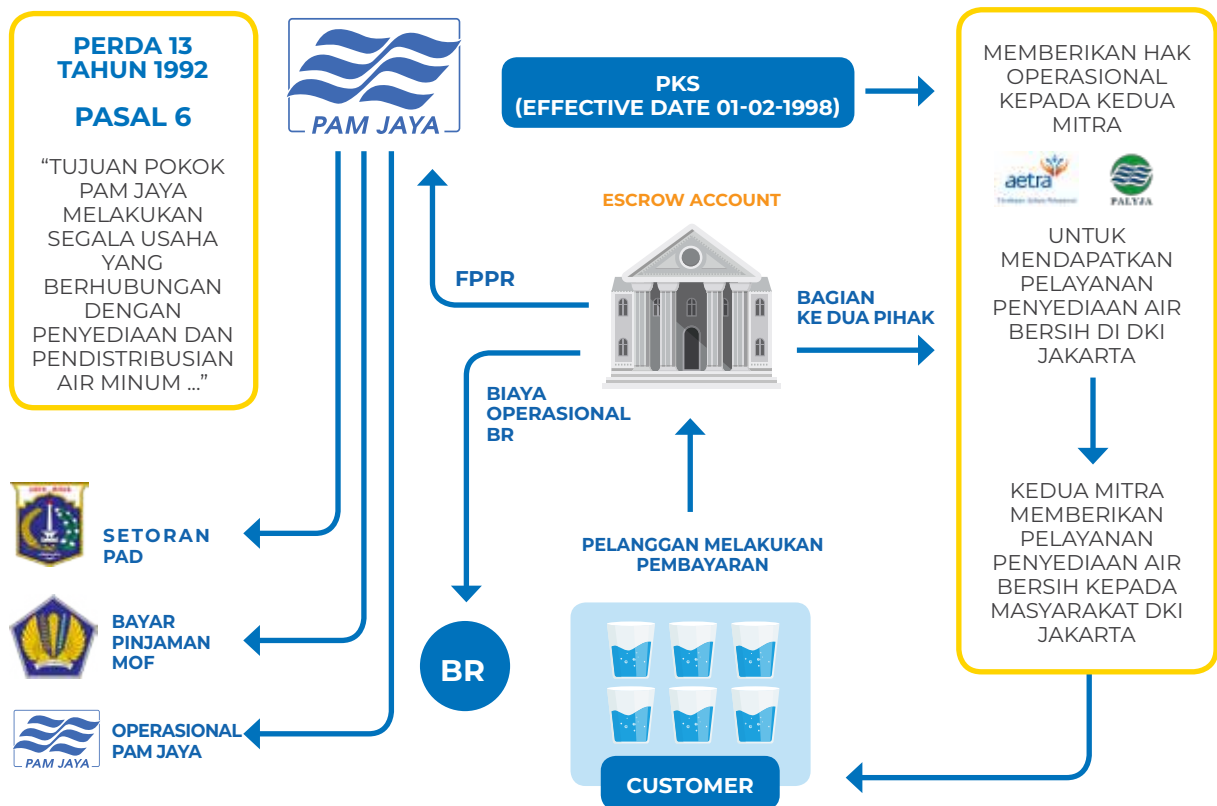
PERDA 13 TAHUN 1992

PASAL 6

“TUJUAN POKOK PAM JAYA MELAKUKAN SEGALA USAHA YANG BERHUBUNGAN DENGAN PENYEDIAAN DAN PENDISTRIBUSIAN AIR MINUM ...”

PAM JAYA

PKS
(EFFECTIVE DATE 01-02-1998)

MEMBERIKAN HAK OPERASIONAL KEPADA KEDUA MITRA

aetra

PALYJA

UNTUK MENDAPATKAN PELAYANAN PENYEDIAAN AIR BERSIH DI DKI JAKARTA

KEDUA MITRA MEMBERIKAN PELAYANAN PENYEDIAAN AIR BERSIH KEPADA MASYARAKAT DKI JAKARTA

ESCROW ACCOUNT

FPPR

BAGIAN KE DUA PIHAK

BIAYA OPERASIONAL BR

SETORAN PAD

BAYAR PINJAMAN MOF

PAM JAYA

OPERASIONAL PAM JAYA

BR

PELANGGAN MELAKUKAN PEMBAYARAN

CUSTOMER